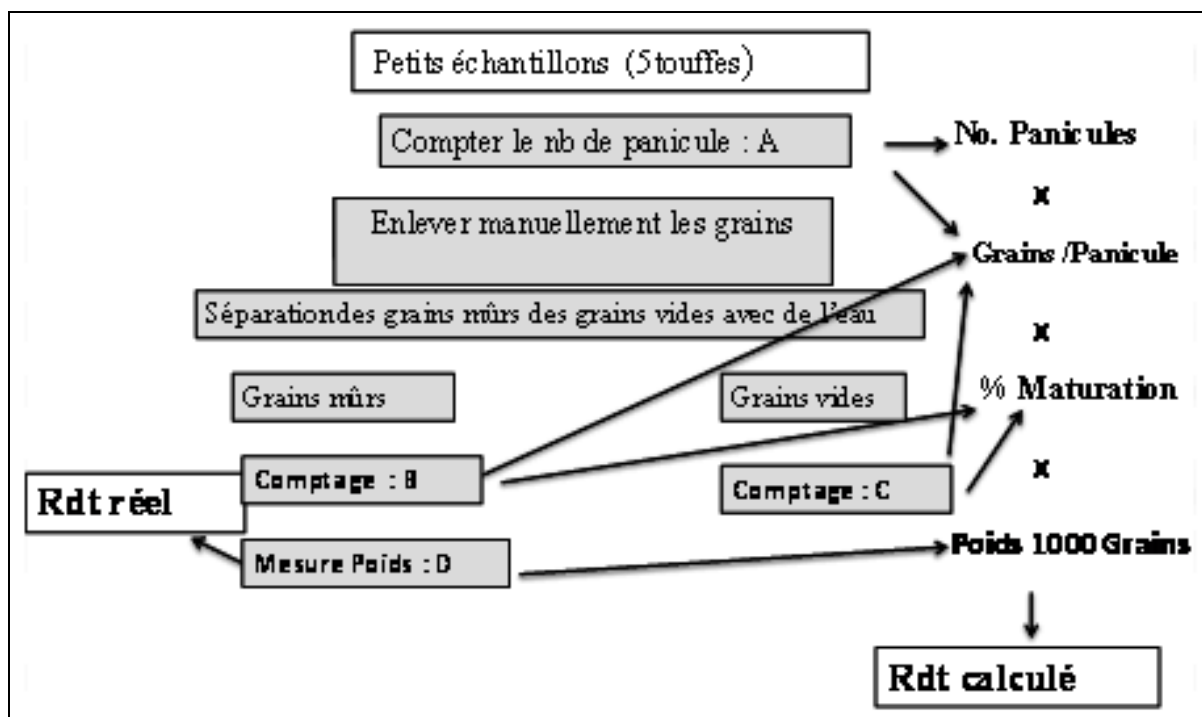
Petits échantillons (5touffes)

Compter le nb de panicule : A

No. Panicules

x

Enlever manuellement les grains

Grains /Panicule

Séparationdes grains mûrs des grains vides avec de l'eau

x

Grains mûrs

Grains vides

% Maturation

Comptage : B

x

Rdt réel

Comptage : C

Mesure Poids : D

Poids 1000 Grains

Rdt calculé